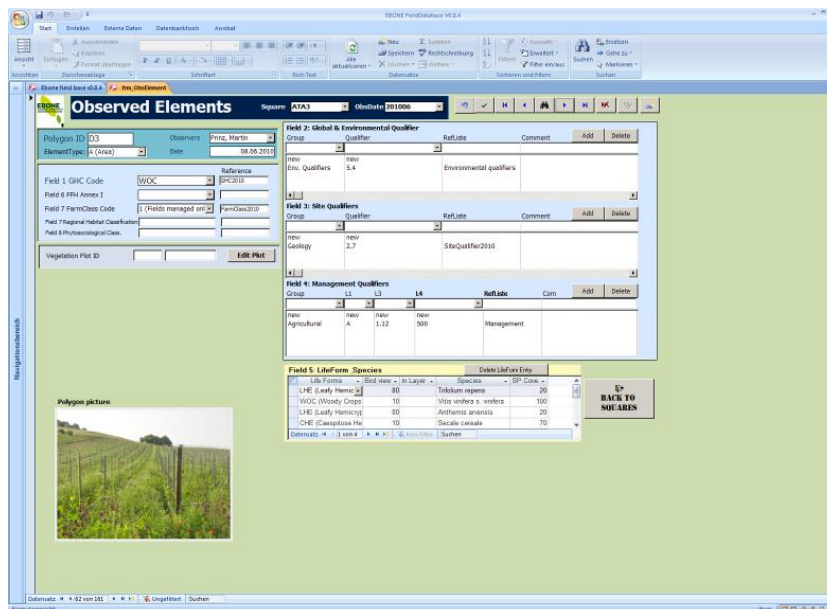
EBONE FieldDatabase V0.8.4

Start Erstellen Externe Daten Datenbanktools Acrobat

Ansicht Einfügen Ausschneiden Kopieren Format übertragen Ansichten Zwischenablage Schriftart Rich-Text Alle aktualisieren Neu Speichern Löschen Summen Rechtschreibung Weitere Datensätze Filtern Auswahl Erweitert Filter ein/aus Sortieren und Filtern Suchen Ersetzen Gehe zu Markieren Suchen

Ebone field base v0.8.4 frm_ObsElement

Navigationsbereich

EBONE

Observed Elements

Square ATA3 ObsDate 201006

Polygon ID D3 Observers Prinz, Martin
ElementType A (Area) Date 08.06.2010

Reference
Field 1 GHC Code WOC GHC2010
Field 6 FFH Annex I
Field 7 FarmClass Code 1 (Fields managed onl FarmClass2010
Field 7 Regional Habitat Classification
Field 8 Phytosociological Class.

Vegetation Plot ID Edit Plot

Field 2: Global & Environmental Qualifier
Group Qualifier RefListe Comment Add Delete
new new
Env. Qualifiers 5.4 Environmental qualifiers

Field 3: Site Qualifiers
Group Qualifier RefListe Comment Add Delete
new new
Geology 2.7 SiteQualifier2010

Field 4: Management Qualifiers
Group L1 L3 L4 RefListe Com Add Delete
new new new new
Agricultural A 1.12 500 Management

Field 5: LifeForm Species Delete LifeForm Entry

| Life Forms | Bird view | in Layer | Species | SP Cove |
|---|---|---|---|---|
| LHE (Leafy Hemic | 80 | | Trifolium repens | 20 |
| WOC (Woody Crops | 10 | | Vitis vinifera s. vinifera | 100 |
| LHE (Leafy Hemicryp | 80 | | Anthemis arvensis | 20 |
| CHE (Caespitose He | 10 | | Secale cereale | 70 |

Datensatz: 1 von 4 Kein Filter Suchen

BACK TO SQUARES

Polygon picture

Datensatz: 62 von 161 Ungefiltert Suchen